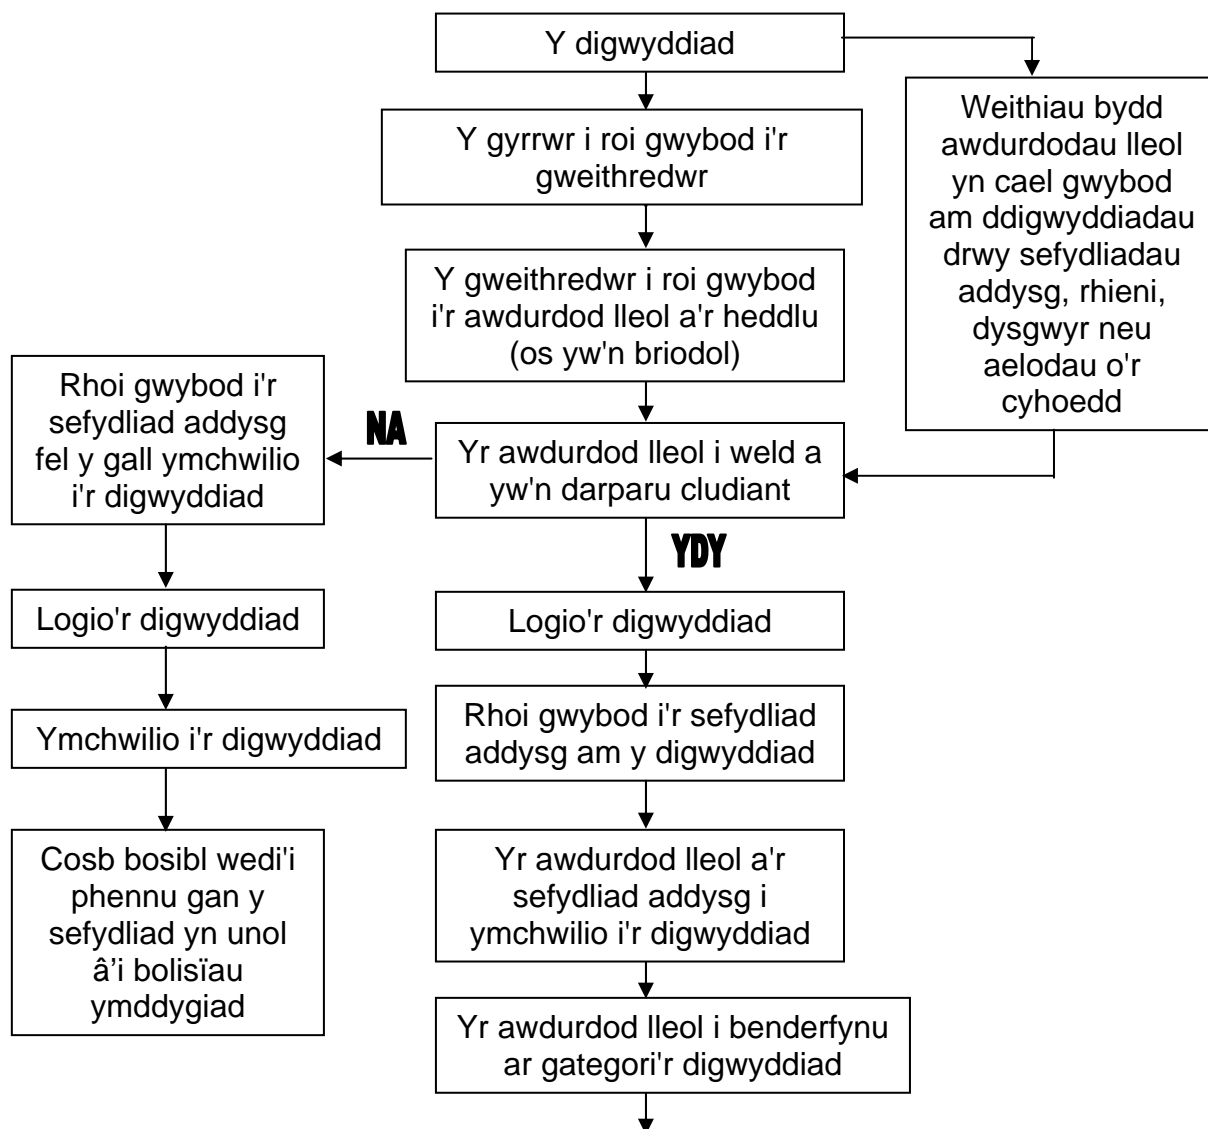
Y digwyddiad

Weithiau bydd awdurdodau lleol yn cael gwybod am ddigwyddiadau drwy sefydliadau addysg, rhieni, dysgwyr neu aelodau o'r cyhoedd

Y gyrrwr i roi gwybod i'r gweithredwr

Y gweithredwr i roi gwybod i'r awdurdod lleol a'r heddlu (os yw'n briodol)

Yr awdurdod lleol i weld a yw'n darparu cludiant

NA

Rhoi gwybod i'r sefydliad addysg fel y gall ymchwilio i'r digwyddiad

Logio'r digwyddiad

Ymchwilio i'r digwyddiad

Cosb bosibl wedi'i phennu gan y sefydliad yn unol â'i bolisïau ymddygiad

YDY

Logio'r digwyddiad

Rhoi gwybod i'r sefydliad addysg am y digwyddiad

Yr awdurdod lleol a'r sefydliad addysg i ymchwilio i'r digwyddiad

Yr awdurdod lleol i benderfynu ar gategori'r digwyddiad